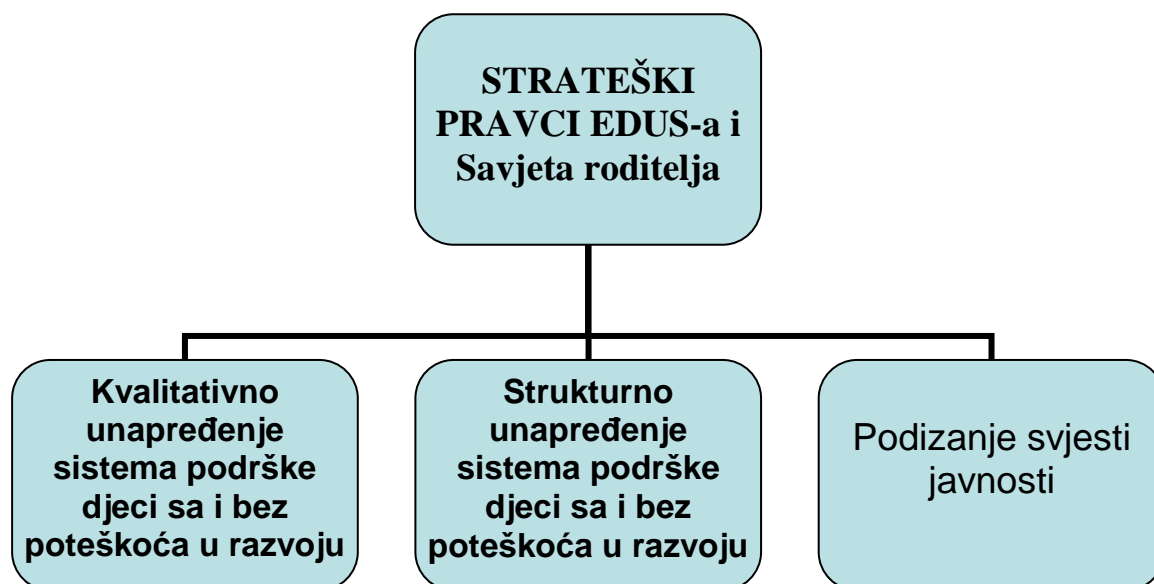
STRATEŠKI PRAVCI EDUS-a i Savjeta roditelja

Kvalitativno unapređenje sistema podrške djeci sa i bez poteškoća u razvoju

Strukturno unapređenje sistema podrške djeci sa i bez poteškoća u razvoju

Podizanje svjesti javnosti